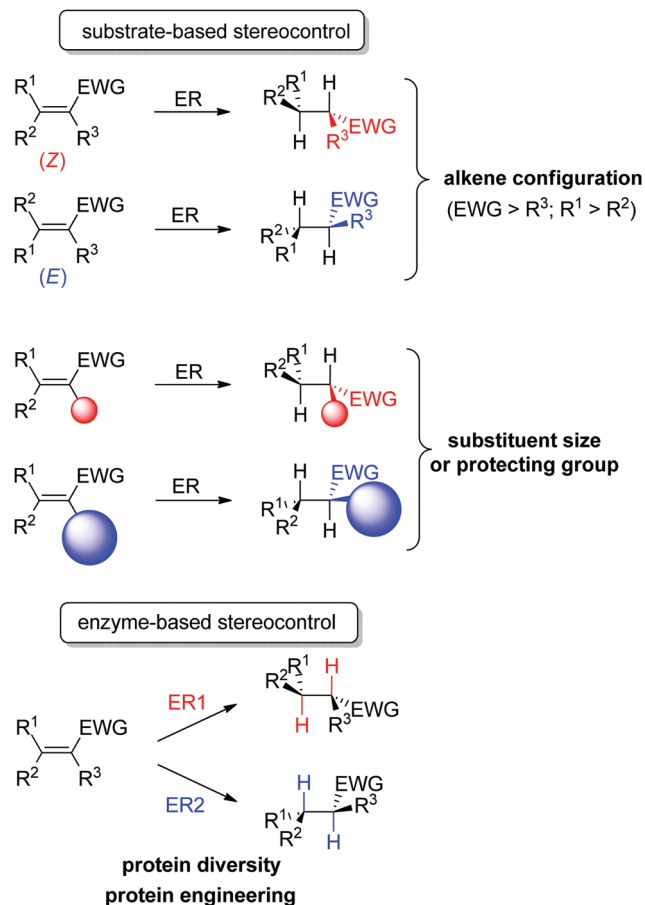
substrate-based stereocontrol

$R^1$ EWG $R^2$ $R^3$ (Z) ER $R^2$ $R^1$ H H $R^3$ EWG

$R^2$ EWG $R^1$ $R^3$ (E) ER H EWG $R^2$ $R^3$ $R^1$ H

alkene configuration
(EWG > $R^3$; $R^1$ > $R^2$)

$R^1$ EWG $R^2$ ER $R^2$ $R^1$ H H EWG

$R^1$ EWG $R^2$ ER H EWG $R^1$ $R^2$

substituent size
or protecting group

enzyme-based stereocontrol

$R^1$ EWG $R^2$ $R^3$

ER1 $R^2$ $R^1$ H H $R^3$ EWG

ER2 H EWG $R^1$ $R^2$ $R^3$ H

protein diversity
protein engineering